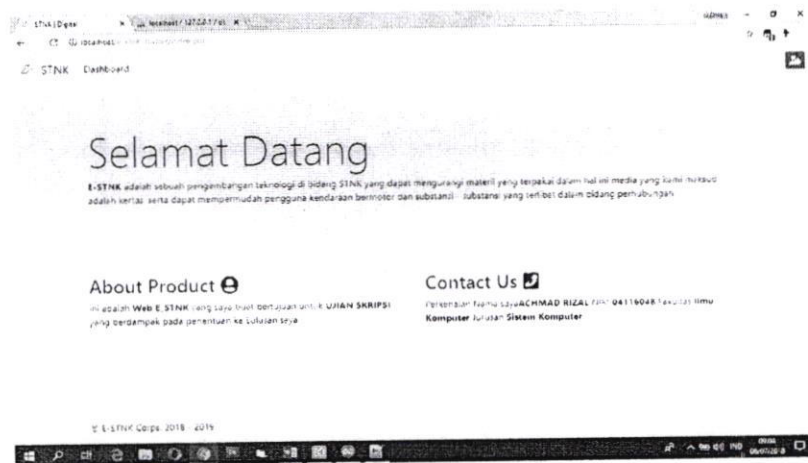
STNK | Digital × localhost / 127.0.0.1 / ek ×

localhost/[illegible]

STNK Dashboard

Selamat Datang

E-STNK adalah sebuah pengembangan teknologi di bidang STNK yang dapat mengurangi materil yang terpakai dalam hal ini media yang kami maksud adalah kertas serta dapat mempermudah pengguna kendaraan bermotor dan substansi - substansi yang terlibat dalam bidang perhubungan

About Product

ini adalah Web E STNK yang saya buat bertujuan untuk UJIAN SKRIPSI yang berdampak pada penentuan kelulusan saya

Contact Us

Perkenalkan Nama saya ACHMAD RIZAL NIM 04116048 Fakultas Ilmu Komputer Jurusan Sistem Komputer

© E-STNK Corps 2018 - 2019

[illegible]